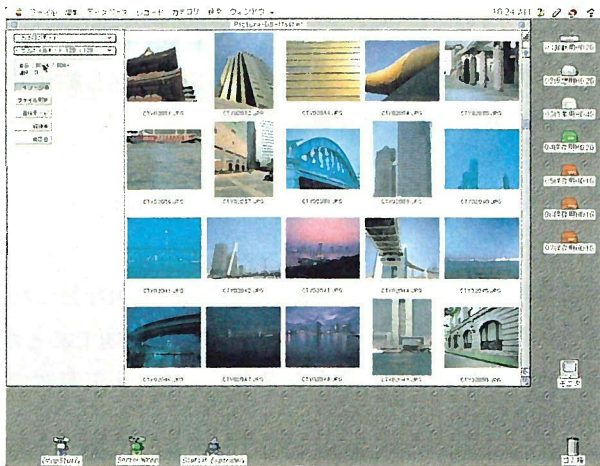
ファイル 編集 データベース レコード カテゴリ 検索 ウィンドウ 10:24 AM

Picture-CD-Master

CTY00011.JPG
CTY00012.JPG
CTY00024.JPG
CTY00031.JPG
CTY00034.JPG
CTY00035.JPG
CTY00037.JPG
CTY00038.JPG
CTY00039.JPG
CTY00040.JPG
CTY00041.JPG
CTY00042.JPG
CTY00043.JPG
CTY00044.JPG
CTY00045.JPG
CTY00046.JPG
CTY00047.JPG
CTY00048.JPG
CTY00049.JPG
CTY00050.JPG

ゴミ箱